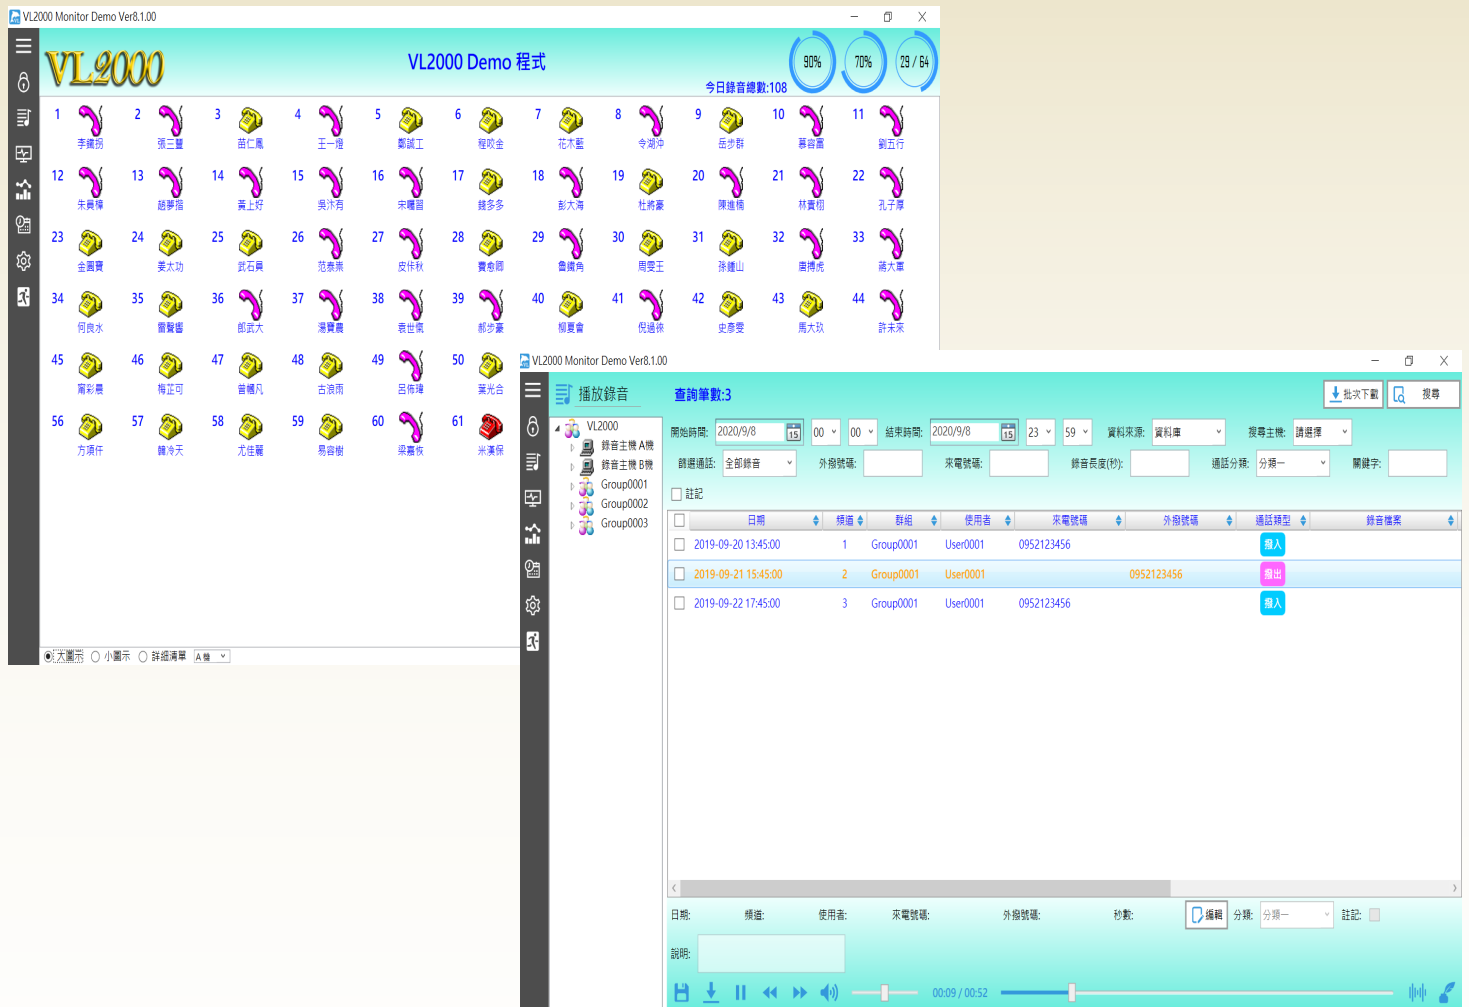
VL2000 Monitor Demo Ver8.1.00

VL2000

VL2000 Demo 程式

90%
70%
29 / 64

今日錄音總數:108

1 李鐵拐
2 張三豐
3 苗仁鳳
4 王一燈
5 鄭誠工
6 程咬金
7 花木藍
8 令湖冲
9 岳步群
10 慕容富
11 劉五行
12 朱貴樟
13 趙夢指
14 黃上好
15 吳汴有
16 宋曬習
17 錢多多
18 彭大海
19 杜將豪
20 陳進楊
21 林賞楣
22 孔子厚
23 金圓寶
24 姜太功
25 武石員
26 范泰業
27 皮佧秋
28 賽喬卿
29 魯鐵角
30 周雲王
31 孫鍾山
32 唐博虎
33 蔣大軍
34 何良水
35 衛醫醬
36 郎武大
37 湯寶農
38 袁世佩
39 郝步豪
40 柳夏會
41 倪過徐
42 史季雯
43 馬大玖
44 許未來
45 甯彩晨
46 梅正可
47 曾楓凡
48 古浪雨
49 呂侑瑋
50 葉光合
56 方項仟
57 韓冷天
58 尤佳麗
59 易容樹
60 梁嘉依
61 米漢保

大圖示 小圖示 詳細清單 A機

VL2000 Monitor Demo Ver8.1.00

播放錄音
查詢筆數:3
批次下載
搜尋

VL2000
錄音主機 A機
錄音主機 B機
Group0001
Group0002
Group0003

開始時間: 2020/9/8 00 00 結束時間: 2020/9/8 23 59 資料來源: 資料庫 搜尋主機: 請選擇
篩選通話: 全部錄音 外撥號碼: 來電號碼: 錄音長度(秒): 通話分類: 分類一 關鍵字:
註記

| | 日期 | 頻道 | 群組 | 使用者 | 來電號碼 | 外撥號碼 | 通話類型 | 錄音檔案 |
|---|---|---|---|---|---|---|---|---|
| | 2019-09-20 13:45:00 | 1 | Group0001 | User0001 | 0952123456 | | 撥入 | |
| | 2019-09-21 15:45:00 | 2 | Group0001 | User0001 | | 0952123456 | 撥出 | |
| | 2019-09-22 17:45:00 | 3 | Group0001 | User0001 | 0952123456 | | 撥入 | |

日期: 頻道: 使用者: 來電號碼: 外撥號碼: 秒數: 編輯 分類: 分類一 註記:
說明:

00:09 / 00:52